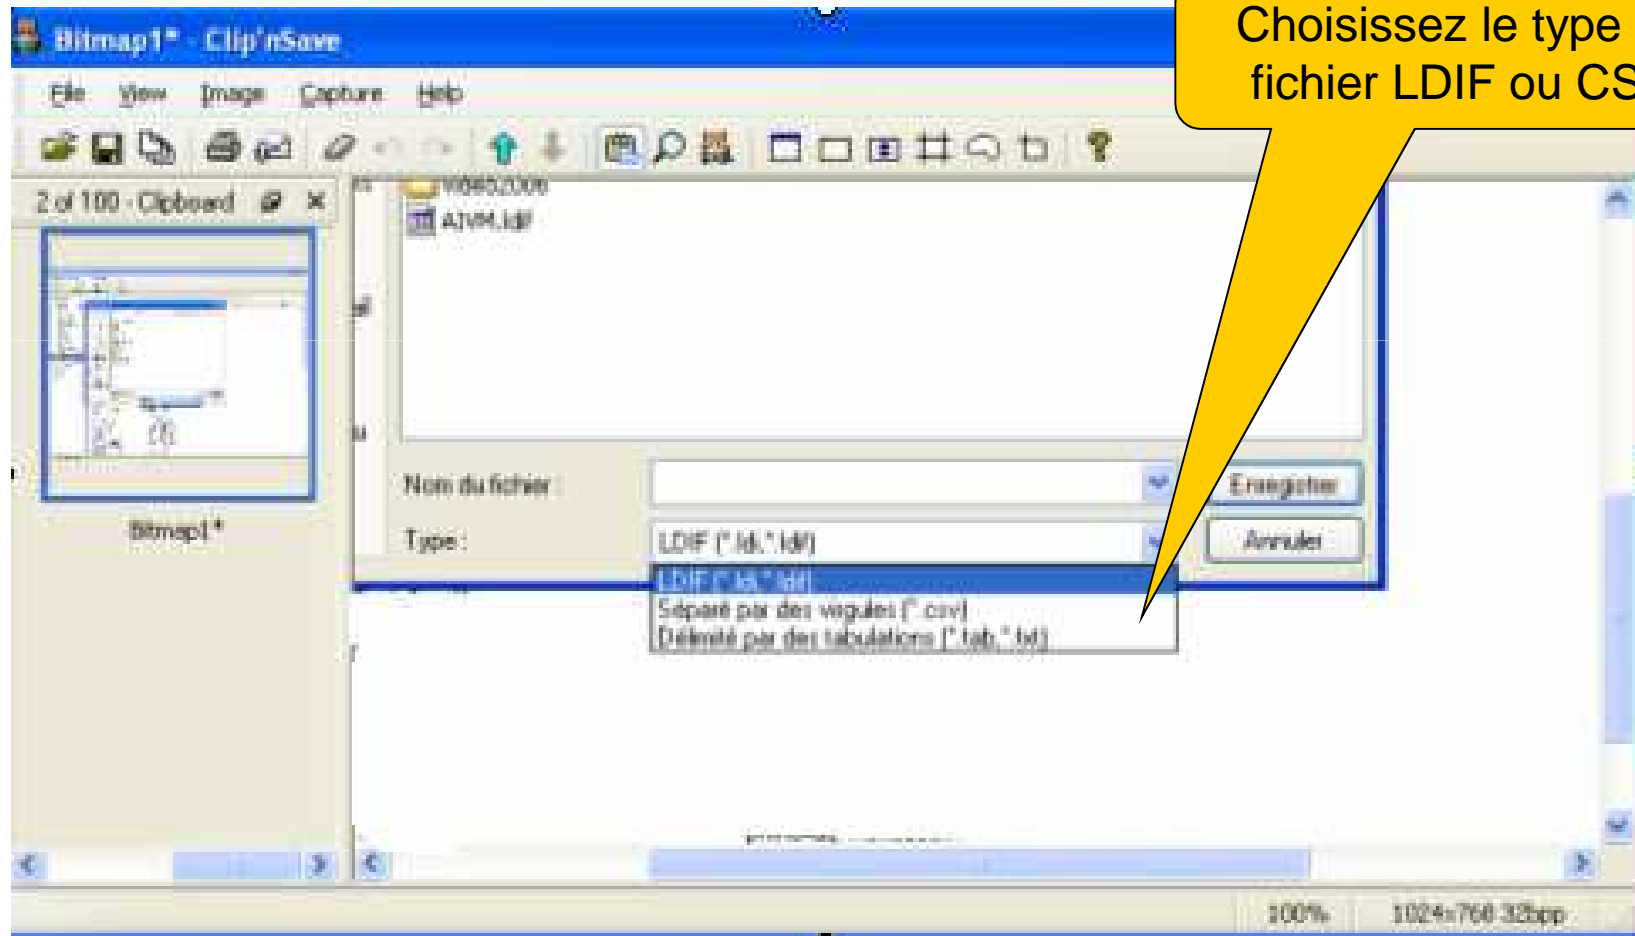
Bitmap1* - Clip'nSave

File View Image Capture Help

2 of 100 - Clipboard

Bitmap1*

10082009

AIVM.ldif

Nom du fichier :

Type :

LDIF (*.ldi,*.ldif)

Enregistrer

Annuler

LDIF (*.ldi,*.ldif)
Séparé par des virgules (*.csv)
Délimité par des tabulations (*.tab,*.txt)

100%

1024x768 32bpp

Choisissez le type fichier LDIF ou CS